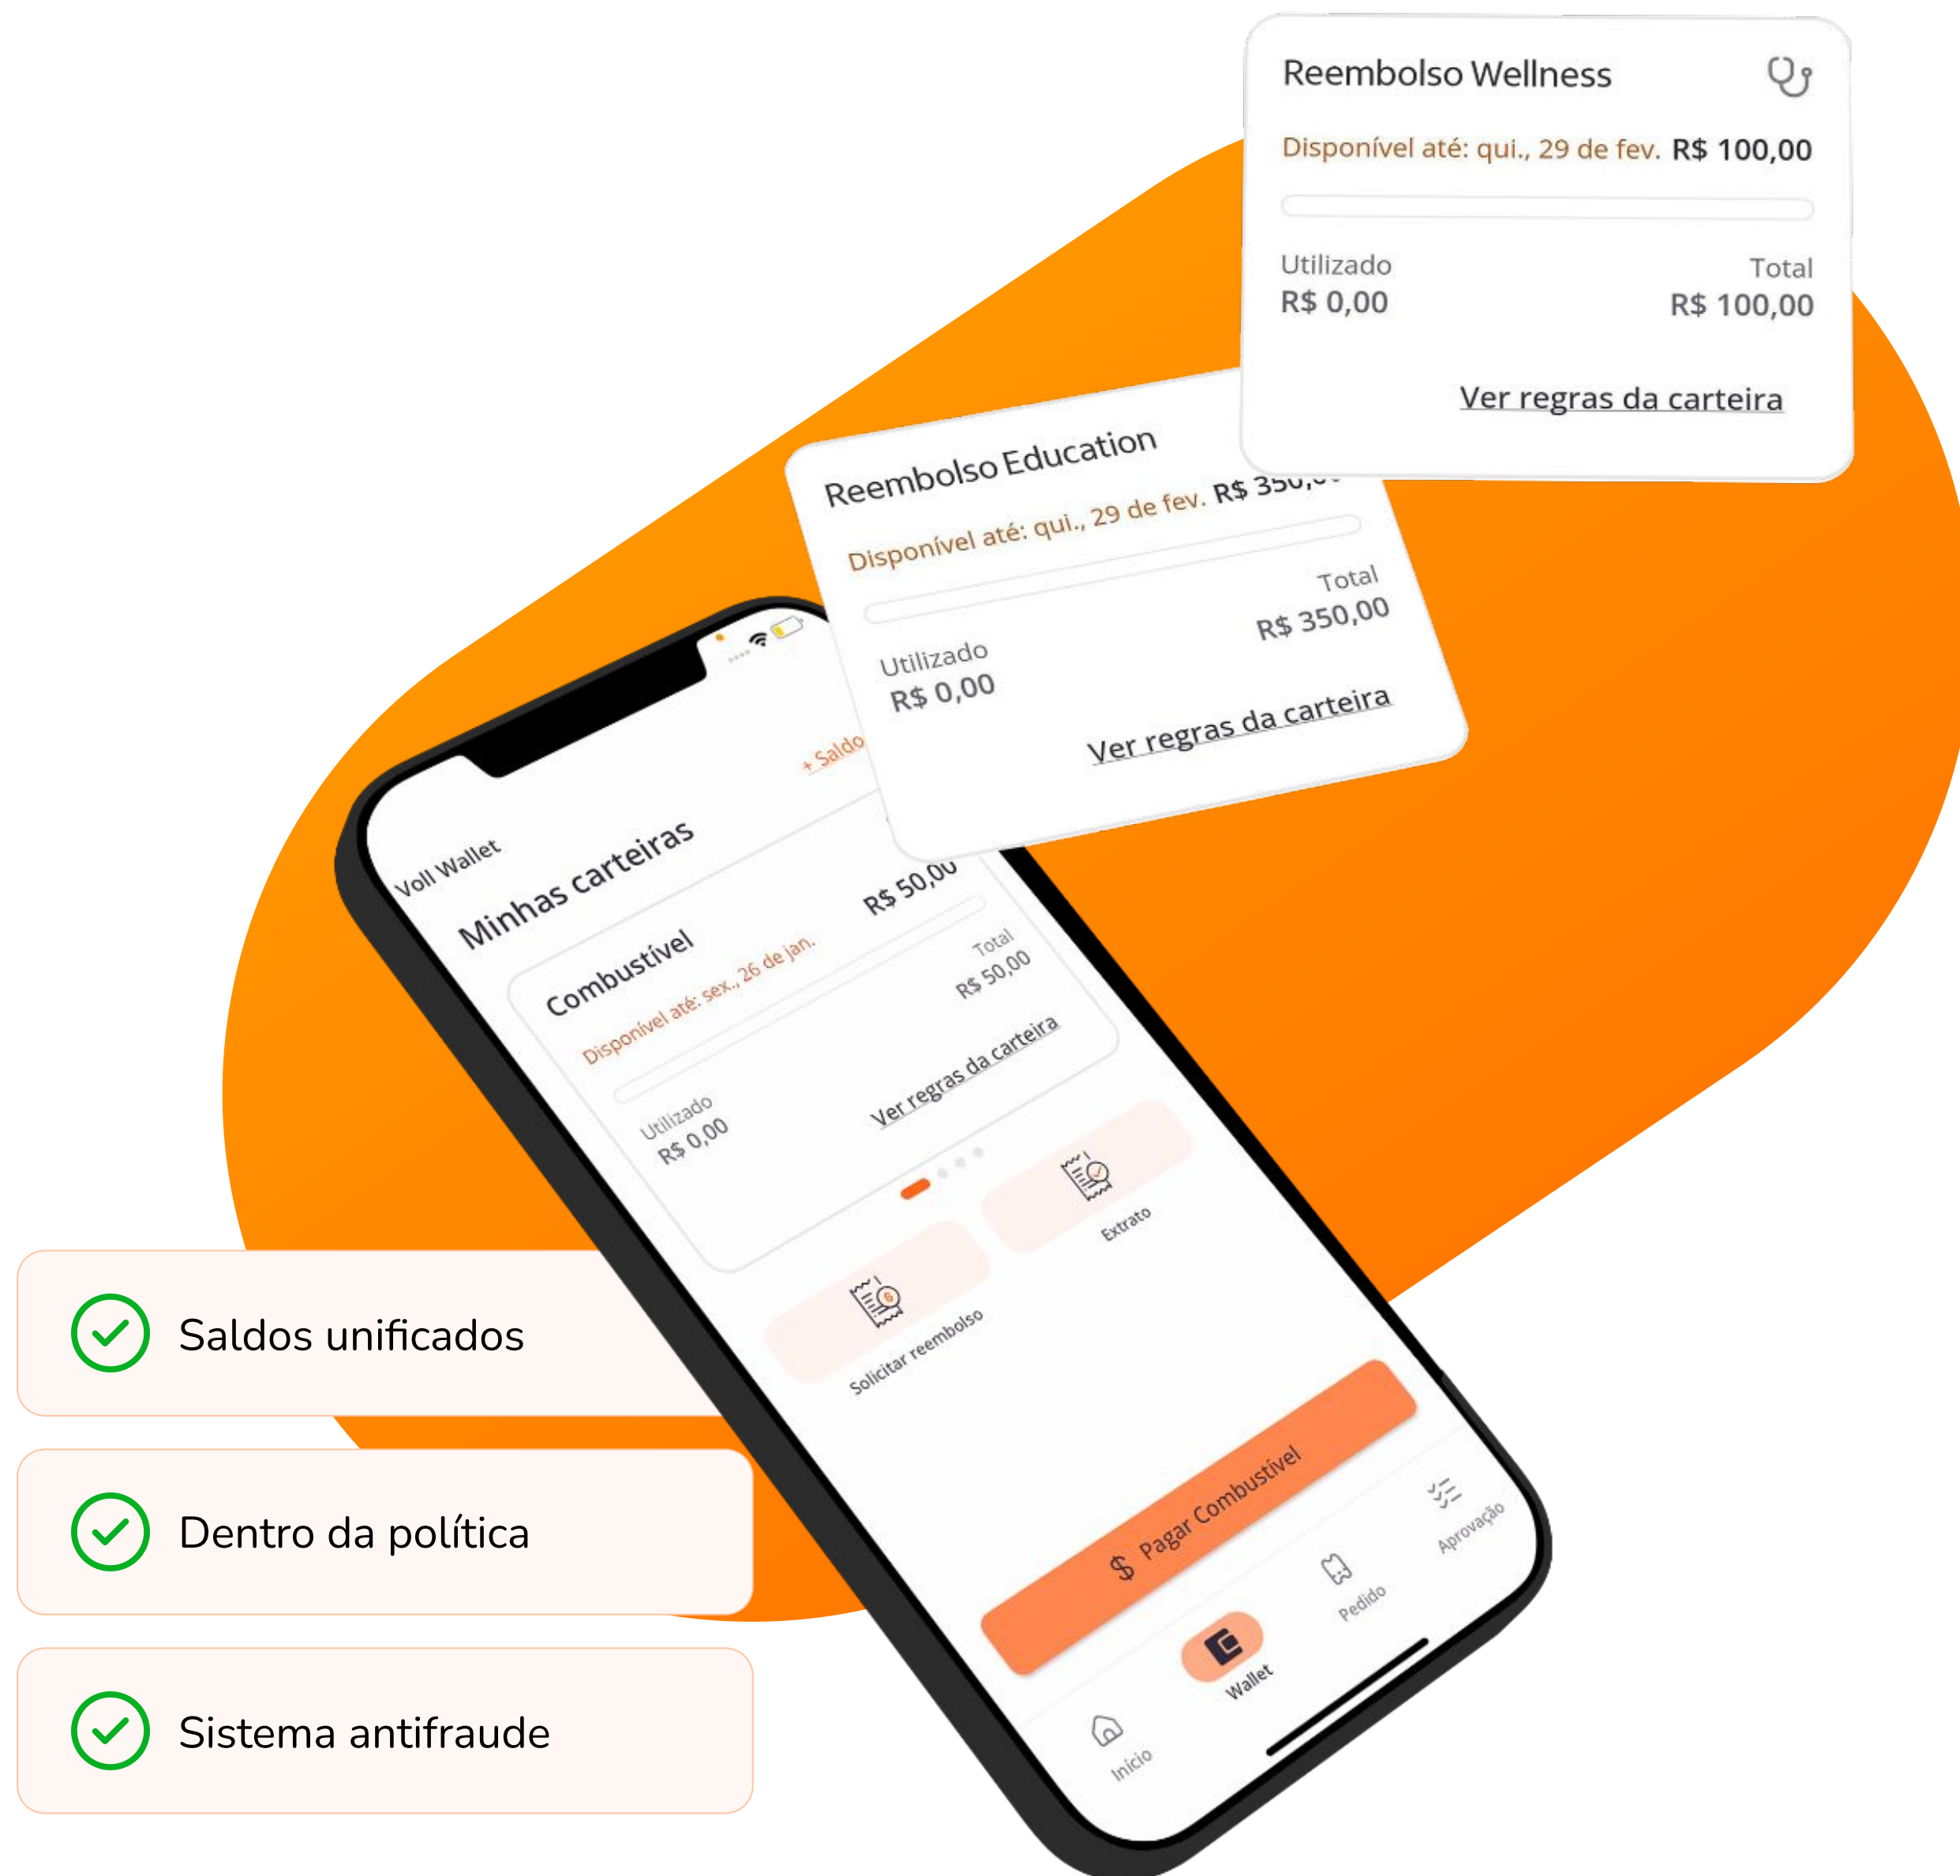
Reembolso Wellness

Disponível até: qui., 29 de fev. R$ 100,00

Utilizado
R$ 0,00

Total
R$ 100,00

Ver regras da carteira

Reembolso Education

Disponível até: qui., 29 de fev. R$ 350,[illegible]

Utilizado
R$ 0,00

Total
R$ 350,00

Ver regras da carteira

Voll Wallet

+ Saldo

Minhas carteiras

Combustível

Disponível até: sex., 26 de jan. R$ 50,00

Utilizado
R$ 0,00

Total
R$ 50,00

Ver regras da carteira

Solicitar reembolso

Extrato

$ Pagar Combustível

Início

Wallet

Pedido

Aprovação

Saldos unificados

Dentro da política

Sistema antifraude